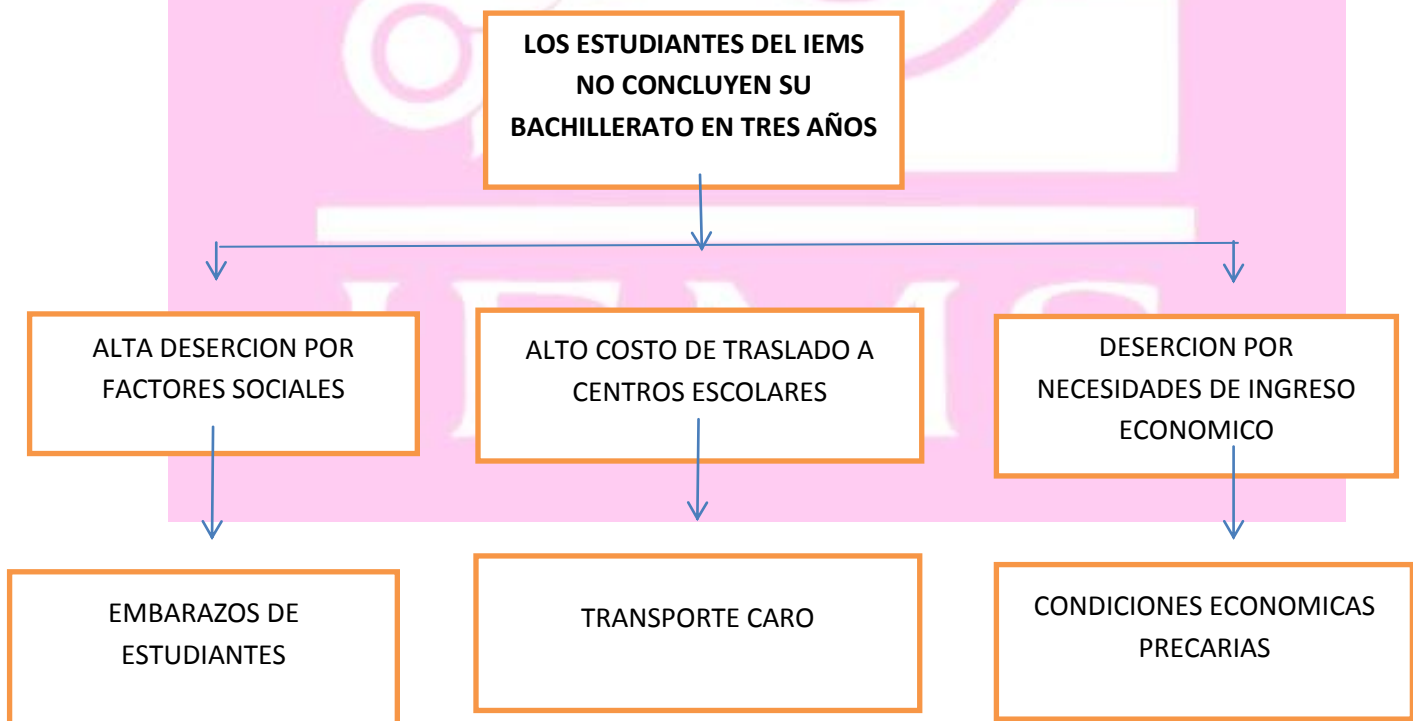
**LOS ESTUDIANTES DEL IEMS NO CONCLUYEN SU BACHILLERATO EN TRES AÑOS**

ALTA DESERCION POR FACTORES SOCIALES

ALTO COSTO DE TRASLADO A CENTROS ESCOLARES

DESERCION POR NECESIDADES DE INGRESO ECONOMICO

EMBARAZOS DE ESTUDIANTES

TRANSPORTE CARO

CONDICIONES ECONOMICAS PRECARIAS